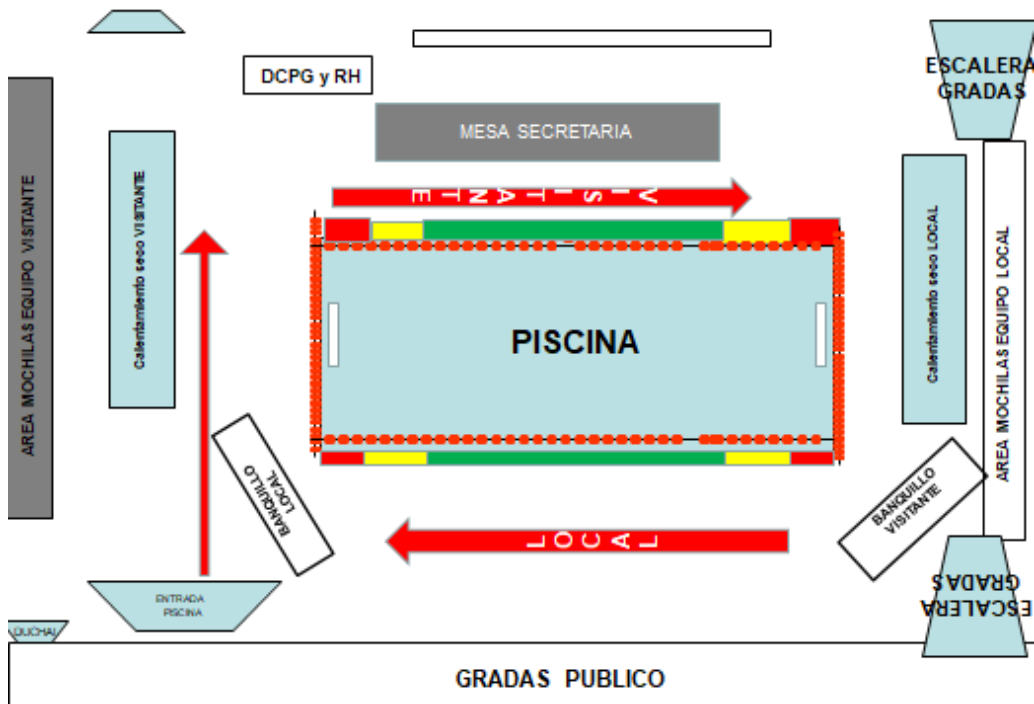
DCPG y RH

ESCALERA GRADAS

MESA SECRETARIA

AREA MOCHILAS EQUIPO VISITANTE

Calentamiento seco VISITANTE

V I S I T A N T E

PISCINA

Calentamiento seco LOCAL

AREA MOCHILAS EQUIPO LOCAL

BANQUILLO LOCAL

BANQUILLO VISITANTE

L O C A L

ENTRADA PISCINA

DUCHA

ESCALERA GRADAS

GRADAS PUBLICO